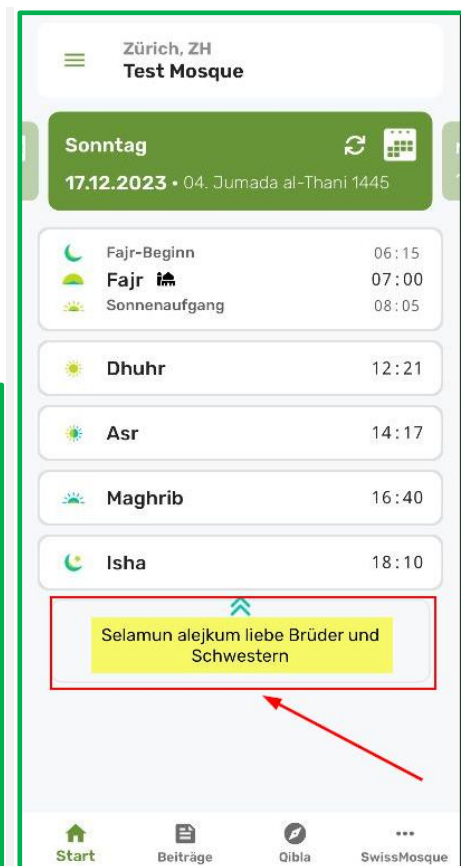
Zürich, ZH
Test Mosque

Sonntag
17.12.2023 • 04. Jumada al-Thani 1445

Fajr-Beginn 06:15
Fajr 07:00
Sonnenaufgang 08:05

Dhuhr 12:21

Asr 14:17

Maghrib 16:40

Isha 18:10

Selamun alejkum liebe Brüder und Schwestern

Start
Beiträge
Qibla
SwissMosque